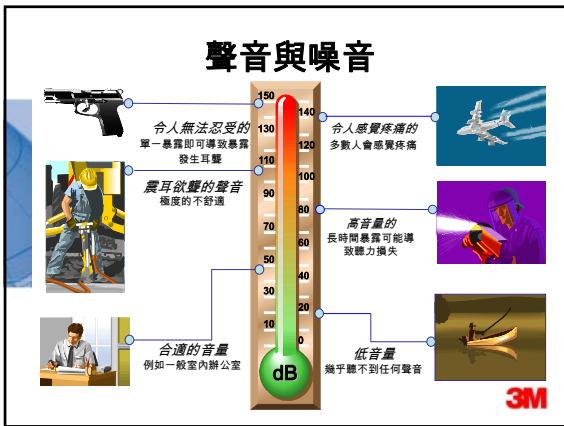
聲音與噪音

令人無法忍受的
單一暴露即可導致暴露發生耳聾

震耳欲聾的聲音
極度的不舒適

合適的音量
例如一般室內辦公室

令人感覺疼痛的
多數人會感覺疼痛

高音量的
長時間暴露可能導致聽力損失

低音量
幾乎聽不到任何聲音

150
130
110
90
70
50
30
10

140
120
100
80
60
40
20
0

dB

3M